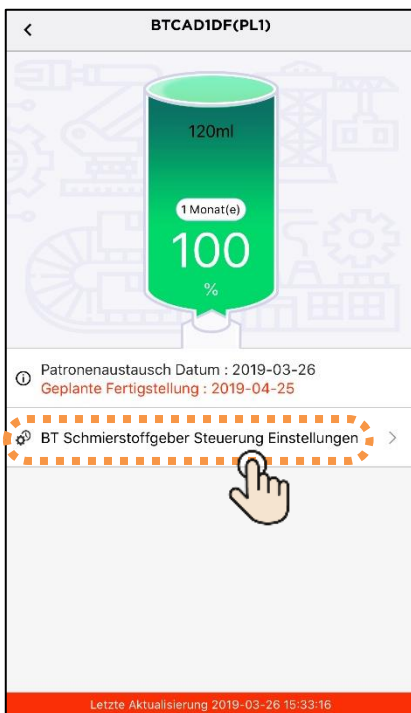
BTCAD1DF(PL1)

120ml

1 Monat(e)

100

%

Patronenaustausch Datum : 2019-03-26
Geplante Fertigstellung : 2019-04-25

BT Schmierstoffgeber Steuerung Einstellungen

Letzte Aktualisierung 2019-03-26 15:33:16